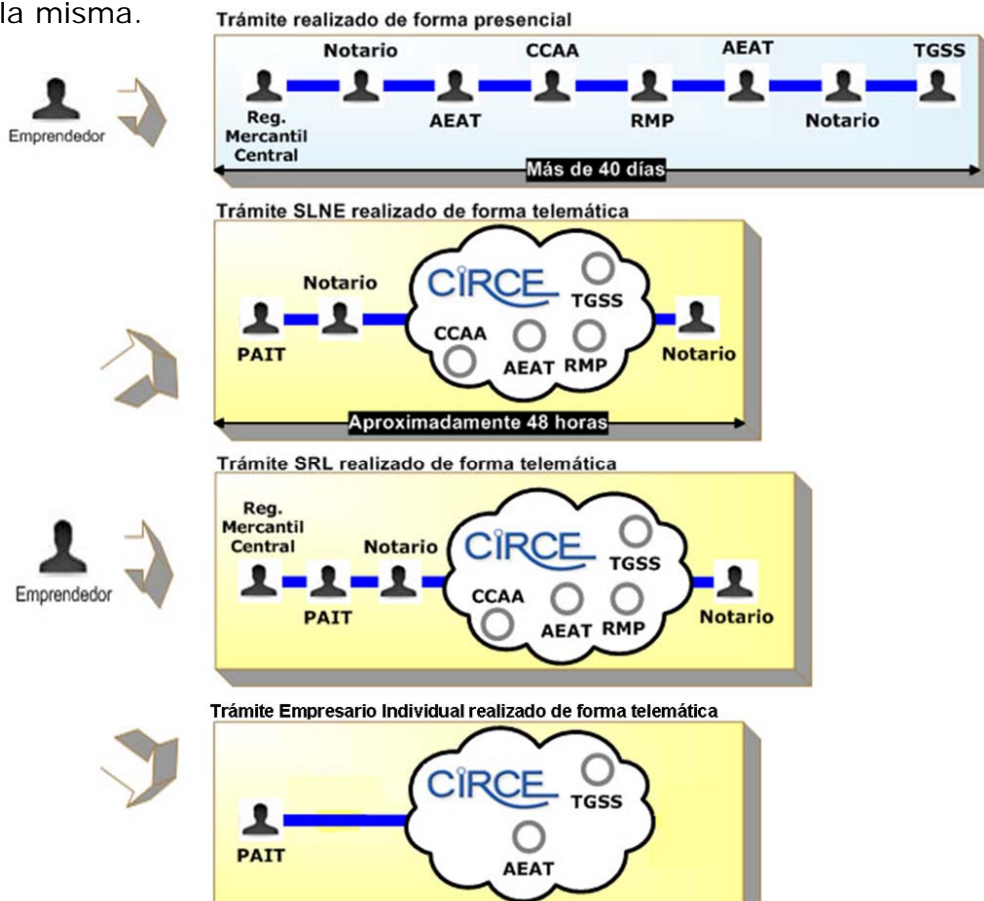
la misma.

Trámite realizado de forma presencial

Emprendedor

Notario CCAA AEAT TGSS

Reg. Mercantil Central AEAT RMP Notario

Más de 40 días

Trámite SLNE realizado de forma telemática

Notario

CIRCE

TGSS

CCAA

AEAT RMP

PAIT

Notario

Aproximadamente 48 horas

Trámite SRL realizado de forma telemática

Reg. Mercantil Central

Notario

CIRCE

TGSS

Emprendedor

CCAA

AEAT RMP

PAIT

Notario

Trámite Empresario Individual realizado de forma telemática

CIRCE

TGSS

PAIT

AEAT